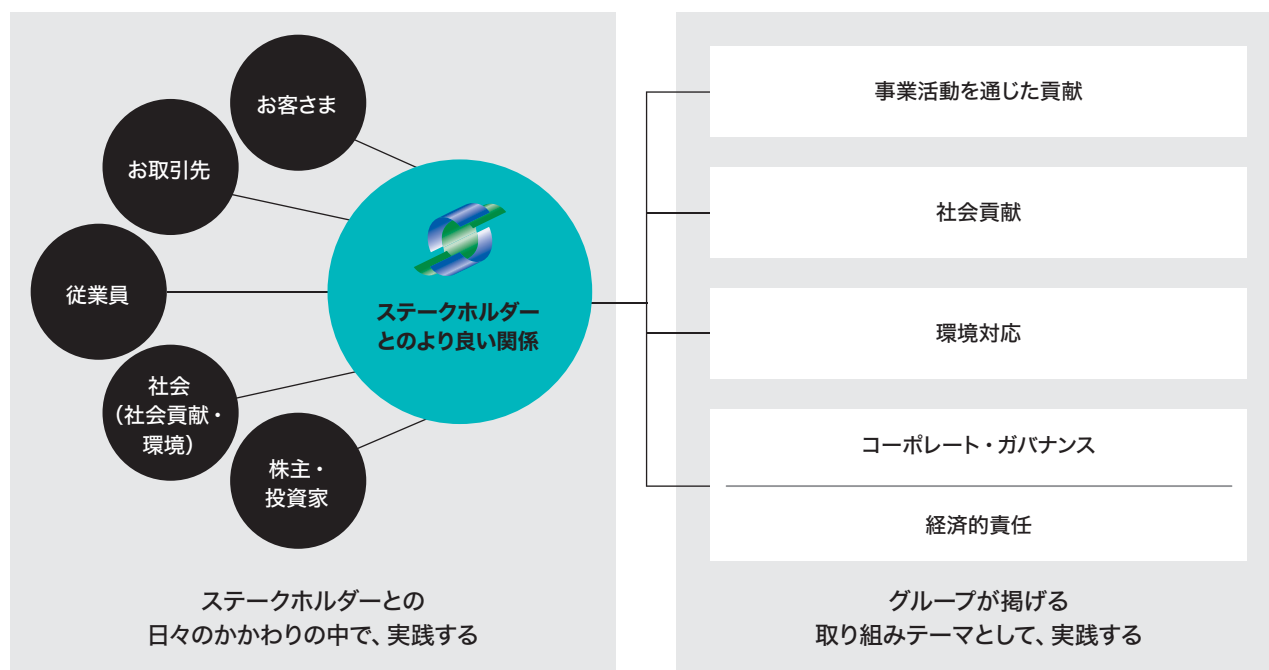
お客さま

お取引先

従業員

社会
（社会貢献・環境）

株主・投資家

ステークホルダーとのより良い関係

ステークホルダーとの日々のかかわりの中で、実践する

事業活動を通じた貢献

社会貢献

環境対応

コーポレート・ガバナンス

経済的責任

グループが掲げる取り組みテーマとして、実践する